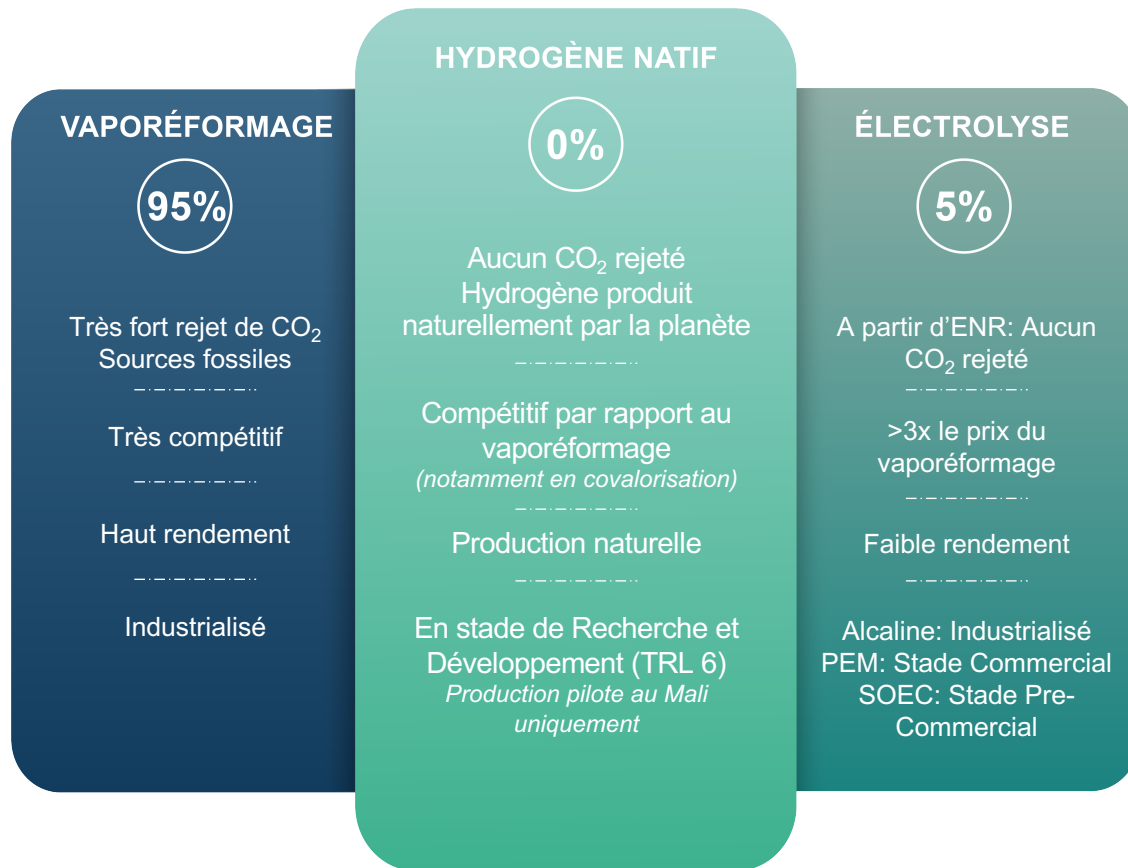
VAPORÉFORMAGE

95%

Très fort rejet de $CO_2$
Sources fossiles

Très compétitif

Haut rendement

Industrialisé

HYDROGÈNE NATIF

0%

Aucun $CO_2$ rejeté
Hydrogène produit naturellement par la planète

Compétitif par rapport au vaporéformage
(notamment en covalorisation)

Production naturelle

En stade de Recherche et Développement (TRL 6)
Production pilote au Mali uniquement

ÉLECTROLYSE

5%

A partir d'ENR: Aucun $CO_2$ rejeté

>3x le prix du vaporéformage

Faible rendement

Alcaline: Industrialisé
PEM: Stade Commercial
SOEC: Stade Pre-Commercial